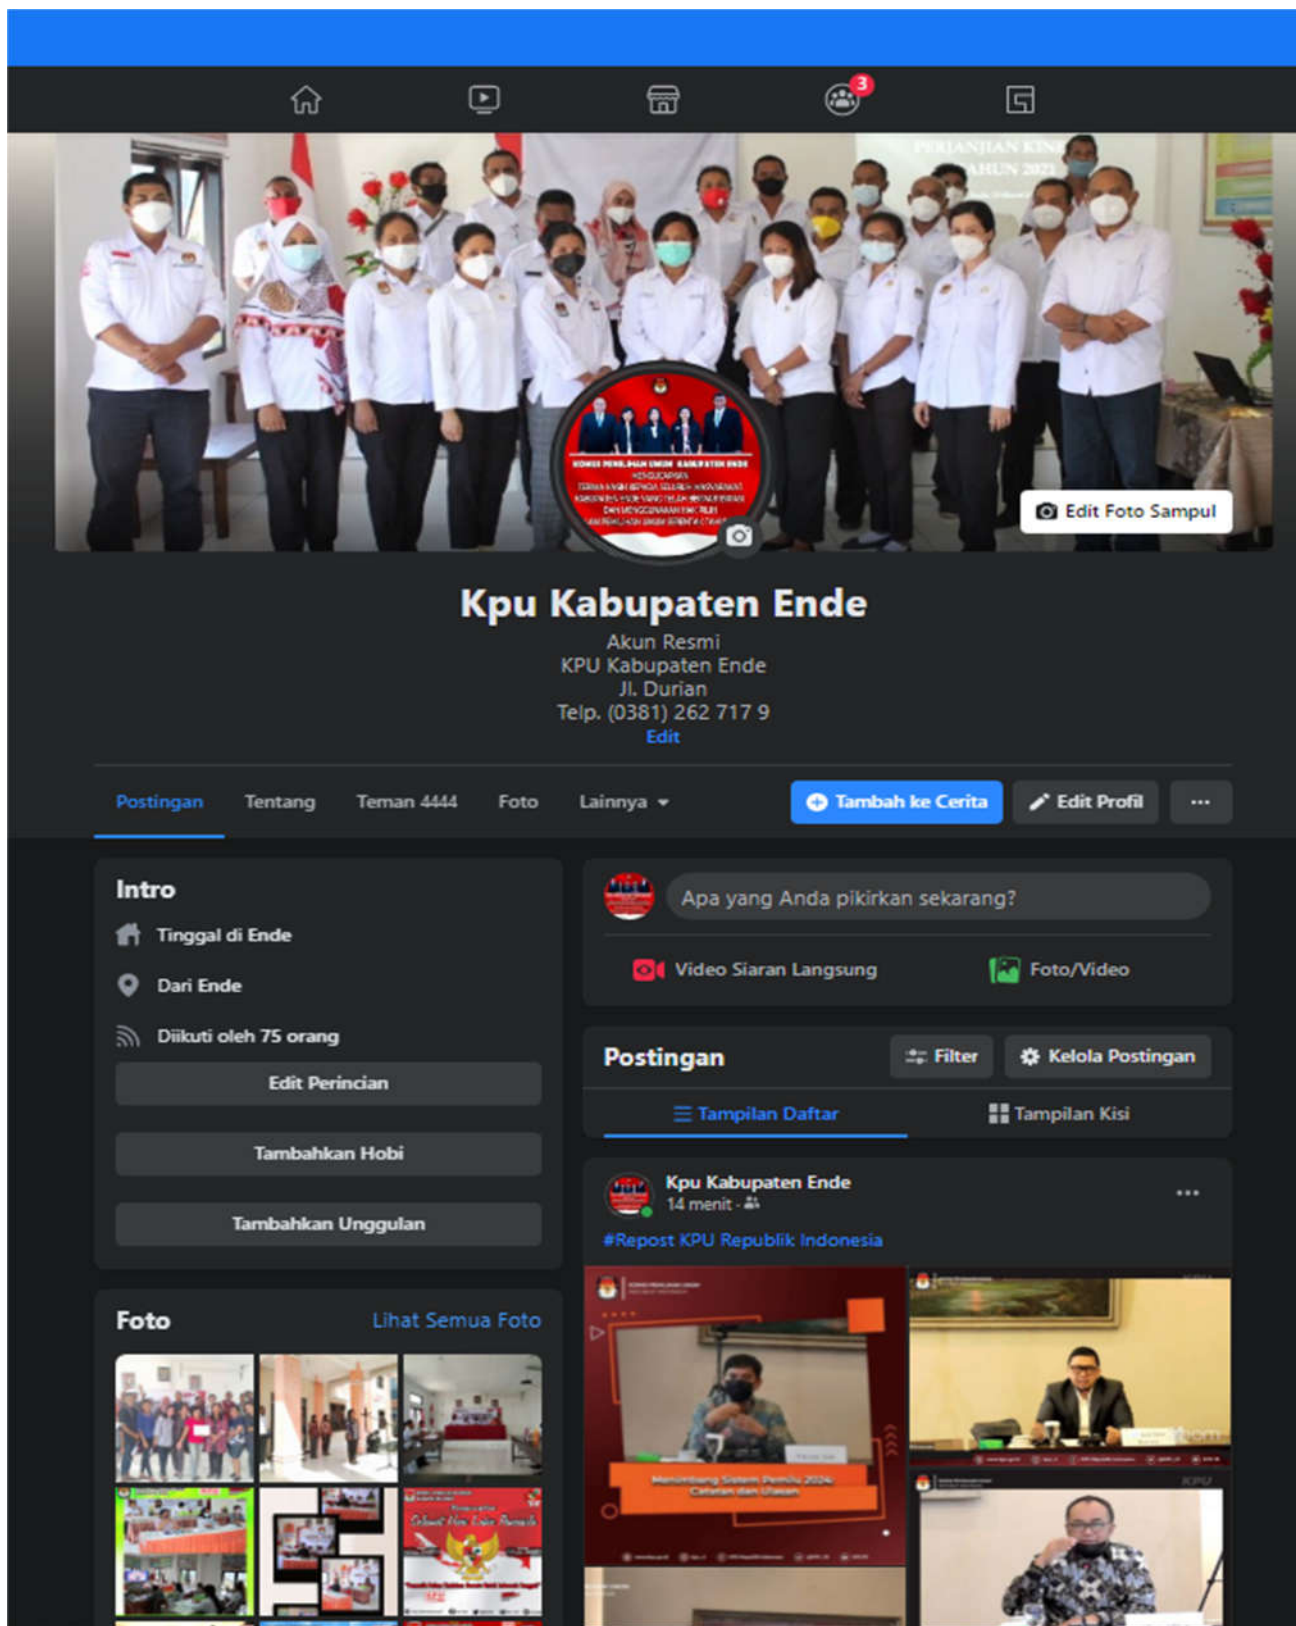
3

Edit Foto Sampul

Kpu Kabupaten Ende

Akun Resmi
KPU Kabupaten Ende
Jl. Durian
Telp. (0381) 262 717 9
Edit

Postingan Tentang Teman 4444 Foto Lainnya

Tambah ke Cerita Edit Profil ···

Intro
Tinggal di Ende
Dari Ende
Diikuti oleh 75 orang
Edit Perincian
Tambahkan Hobi
Tambahkan Unggulan

Apa yang Anda pikirkan sekarang?
Video Siaran Langsung Foto/Video

Postingan Filter Kelola Postingan
Tampilan Daftar Tampilan Kisi

Kpu Kabupaten Ende
14 menit ·
#Repost KPU Republik Indonesia

Foto Lihat Semua Foto

Menimbang Sistem Pemilu 2024: Catatan dan Ulasan